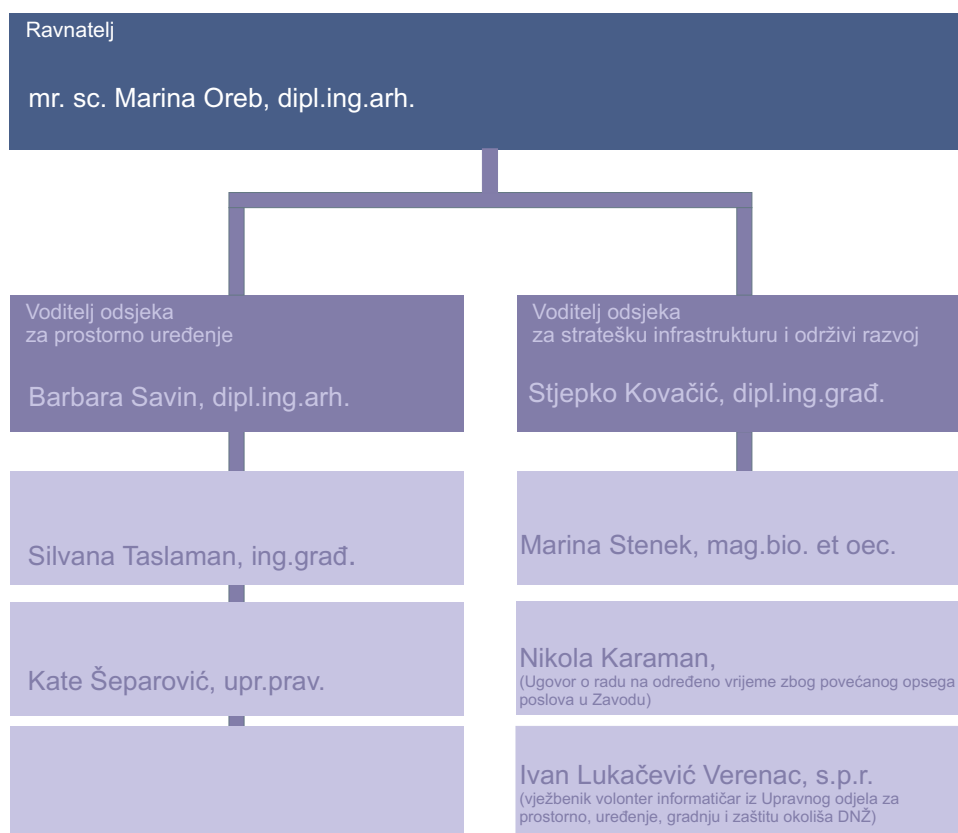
Ravnatelj

mr. sc. Marina Oreb, dipl.ing.arh.

Voditelj odsjeka za prostorno uređenje

Barbara Savin, dipl.ing.arh.

Silvana Taslaman, ing.građ.

Kate Šeparović, upr.prav.

Voditelj odsjeka za stratešku infrastrukturu i održivi razvoj

Stjepko Kovačić, dipl.ing.građ.

Marina Stenek, mag.bio. et oec.

Nikola Karaman,
(Ugovor o radu na određeno vrijeme zbog povećanog opsega poslova u Zavodu)

Ivan Lukačević Verenac, s.p.r.
(vježbenik volonter informatičar iz Upravnog odjela za prostorno, uređenje, gradnju i zaštitu okoliša DNŽ)